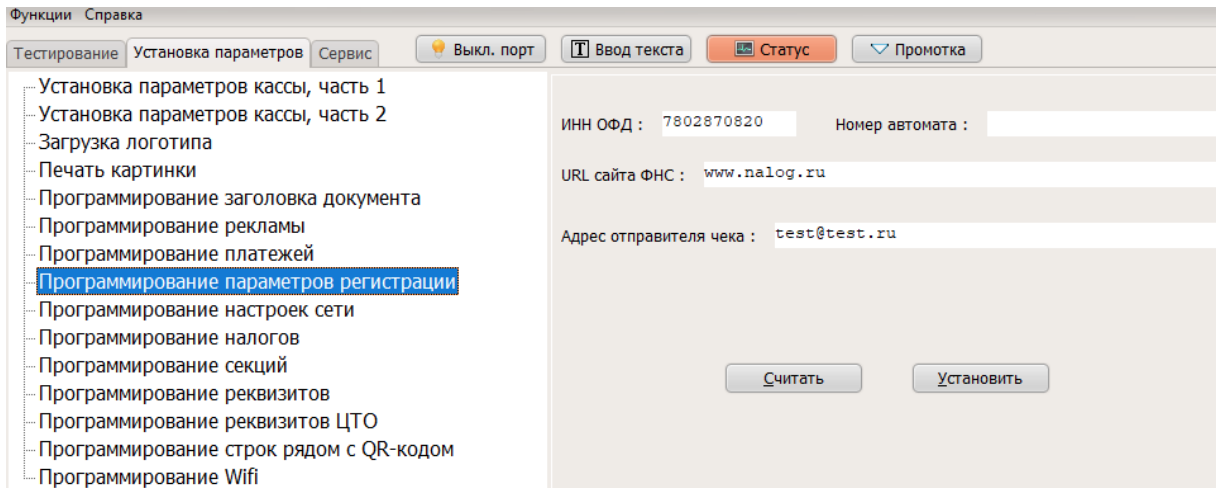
Функции Справка

Тестирование Установка параметров Сервис

Выкл. порт T Ввод текста Статус Промотка

Установка параметров кассы, часть 1
Установка параметров кассы, часть 2
Загрузка логотипа
Печать картинки
Программирование заголовка документа
Программирование рекламы
Программирование платежей
Программирование параметров регистрации
Программирование настроек сети
Программирование налогов
Программирование секций
Программирование реквизитов
Программирование реквизитов ЦТО
Программирование строк рядом с QR-кодом
Программирование Wifi

ИНН ОФД : 7802870820 Номер автомата :

URL сайта ФНС : www.nalog.ru

Адрес отправителя чека : test@test.ru

Считать Установить